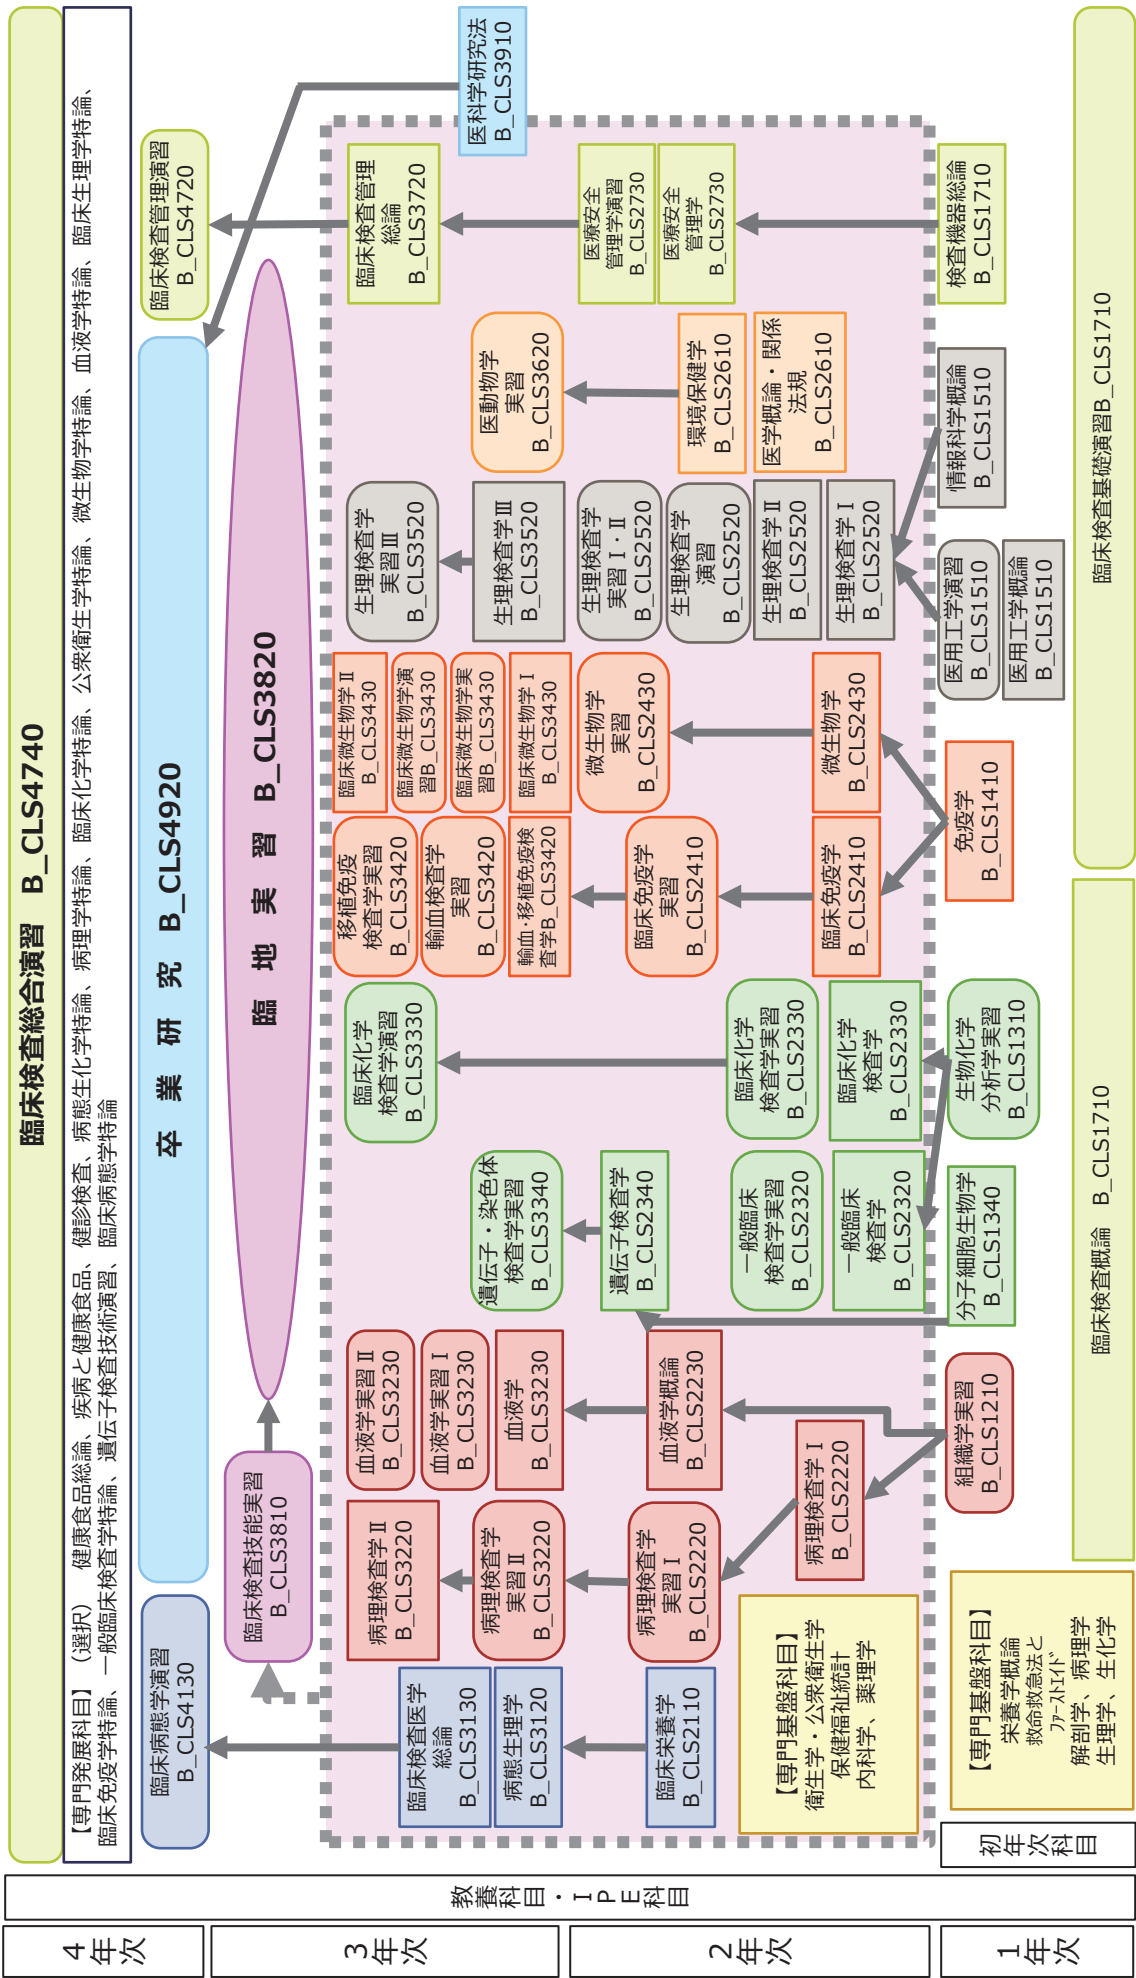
臨床検査総合演習　B_CLS4740

【専門発展科目】（選択）　健康食品総論、疾病と健康食品、健診検査、病態生化学特論、病理学特論、臨床化学特論、公衆衛生学特論、微生物学特論、血液学特論、臨床生理学特論、臨床免疫学特論、一般臨床検査学特論、遺伝子検査技術演習、臨床病態学特論

卒　業　研　究　B_CLS4920

臨　地　実　習　B_CLS3820

医科学研究法 B_CLS3910

臨床検査管理演習 B_CLS4720

臨床検査管理総論 B_CLS3720

医療安全管理学演習 B_CLS2730

医療安全管理学 B_CLS2730

検査機器総論 B_CLS1710

医動物学実習 B_CLS3620

環境保健学 B_CLS2610

医学概論・関係法規 B_CLS2610

情報科学概論 B_CLS1510

生理検査学実習Ⅲ B_CLS3520

生理検査学Ⅲ B_CLS3520

生理検査学実習Ⅰ・Ⅱ B_CLS2520

生理検査学演習 B_CLS2520

生理検査学Ⅱ B_CLS2520

生理検査学Ⅰ B_CLS2520

医用工学演習 B_CLS1510

医用工学概論 B_CLS1510

臨床微生物学Ⅱ B_CLS3430

臨床微生物学演習B_CLS3430

臨床微生物学実習B_CLS3430

臨床微生物学Ⅰ B_CLS3430

微生物学実習 B_CLS2430

微生物学 B_CLS2430

移植免疫検査学実習 B_CLS3420

輸血検査学実習 B_CLS3420

輸血・移植免疫検査学B_CLS3420

臨床免疫学実習 B_CLS2410

臨床免疫学 B_CLS2410

免疫学 B_CLS1410

臨床化学検査学演習 B_CLS3330

臨床化学検査学実習 B_CLS2330

臨床化学検査学 B_CLS2330

生物化学分析学実習 B_CLS1310

遺伝子・染色体検査学実習 B_CLS3340

遺伝子検査学 B_CLS2340

一般臨床検査学実習 B_CLS2320

一般臨床検査学 B_CLS2320

分子細胞生物学 B_CLS1340

血液学実習Ⅱ B_CLS3230

血液学実習Ⅰ B_CLS3230

血液学 B_CLS3230

血液学概論 B_CLS2230

組織学実習 B_CLS1210

病理検査学Ⅱ B_CLS3220

病理検査学実習Ⅱ B_CLS3220

病理検査学実習Ⅰ B_CLS2220

病理検査学Ⅰ B_CLS2220

臨床検査技能実習 B_CLS3810

臨床病態学演習 B_CLS4130

臨床検査医学総論 B_CLS3130

病態生理学 B_CLS3120

臨床栄養学 B_CLS2110

【専門基盤科目】衛生学・公衆衛生学 保健福祉統計 内科学、薬理学

【専門基盤科目】栄養学概論 救命救急法とファーストエイド 解剖学、病理学 生理学、生化学

臨床検査基礎演習B_CLS1710

臨床検査概論　B_CLS1710

初年次科目

教養科目・IPE科目

4年次

3年次

2年次

1年次